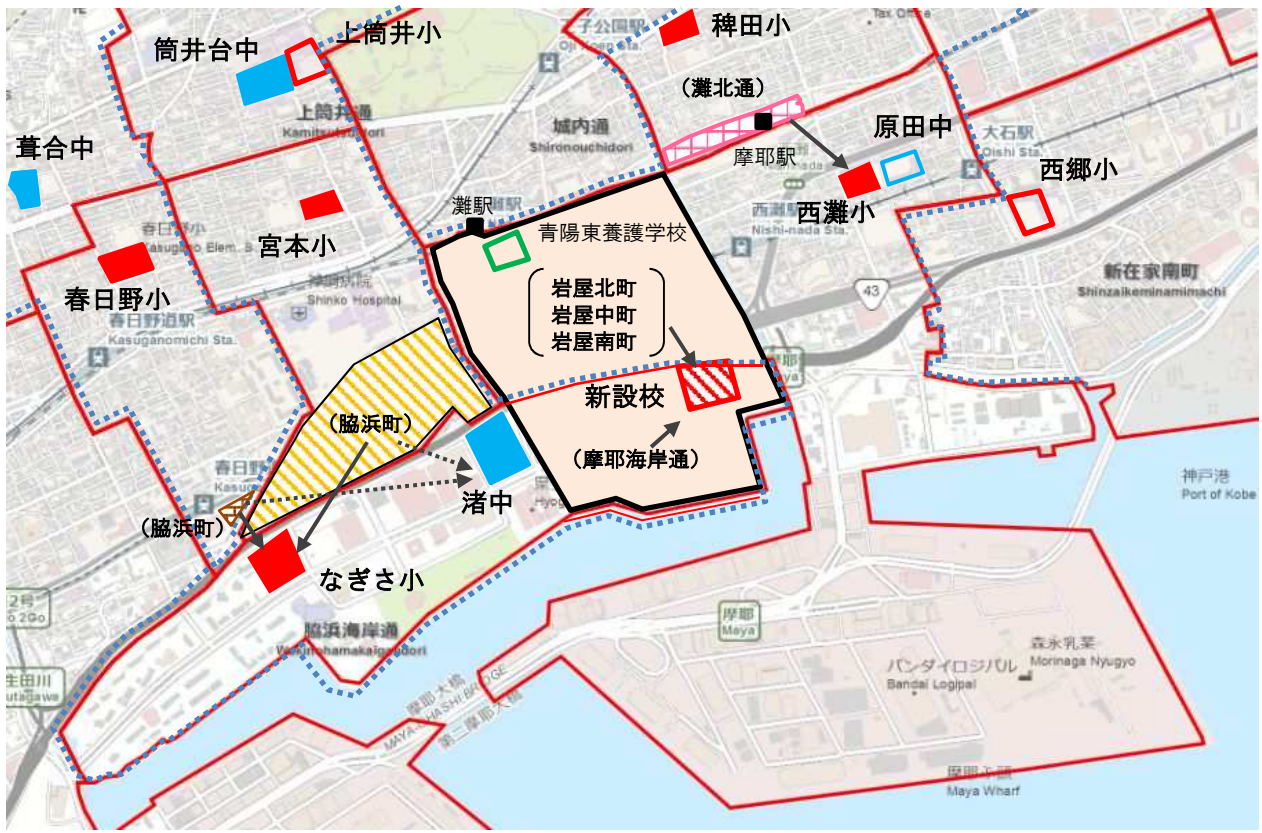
筒井台中
上筒井小
子公園駅
稗田小
Tax Office
上筒井通
Kamitsutsuiidori
(灘北通)
城内通
Shironouchidori
摩耶駅
原田中
大石駅
Oishi Sta.
西郷小
葺合中
灘駅
青陽東養護学校
西灘小
西灘駅
Nishi-nada Sta.
宮本小
春日野小
神鋼病院
Shinko Hospital
岩屋北町
岩屋中町
岩屋南町
43
新在家南町
Shinzaikeminamimachi
春日野道駅
Kasuganomichi Sta.
新設校
(脇浜町)
(摩耶海岸通)
春日野
渚中
神戸港
Port of Kobe
(脇浜町)
なぎさ小
脇浜海岸通
Wakinohamakaigandori
摩耶
Maya
森永乳業
Morinaga Nyugyo
バンダイロジパル
Bandai Logipal
摩耶大橋
MAYA-OHASHI BRIDGE
第二摩耶大橋
生田川
摩耶埠頭
Maya Wharf